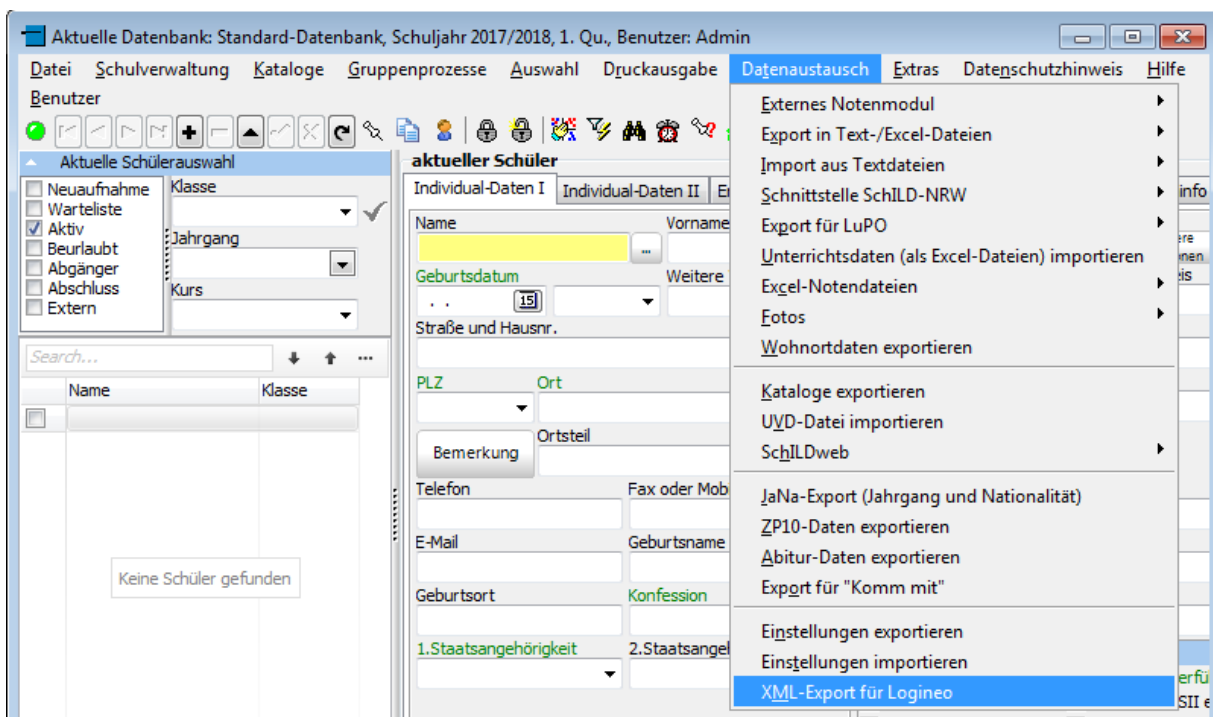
Aktuelle Datenbank: Standard-Datenbank, Schuljahr 2017/2018, 1. Qu., Benutzer: Admin

Datei Schulverwaltung Kataloge Gruppenprozesse Auswahl Druckausgabe Datenaustausch Extras Datenschutzhinweis Hilfe
Benutzer

Aktuelle Schülerauswahl
Neuaufnahme
Warteliste
Aktiv
Beurlaubt
Abgänger
Abschluss
Extern
Klasse
Jahrgang
Kurs
Search...
Name
Klasse
Keine Schüler gefunden

aktueller Schüler
Individual-Daten I
Individual-Daten II
Name
Vorname
Geburtsdatum
Weitere
Straße und Hausnr.
PLZ
Ort
Ortsteil
Bemerkung
Telefon
Fax oder Mob
E-Mail
Geburtsname
Geburtsort
Konfession
1.Staatsangehörigkeit
2.Staatsangel

Externes Notenmodul
Export in Text-/Excel-Dateien
Import aus Textdateien
Schnittstelle SchILD-NRW
Export für LuPO
Unterrichtsdaten (als Excel-Dateien) importieren
Excel-Notendateien
Fotos
Wohnortdaten exportieren
Kataloge exportieren
UVD-Datei importieren
SchILDweb
JaNa-Export (Jahrgang und Nationalität)
ZP10-Daten exportieren
Abitur-Daten exportieren
Export für "Komm mit"
Einstellungen exportieren
Einstellungen importieren
XML-Export für Logineo